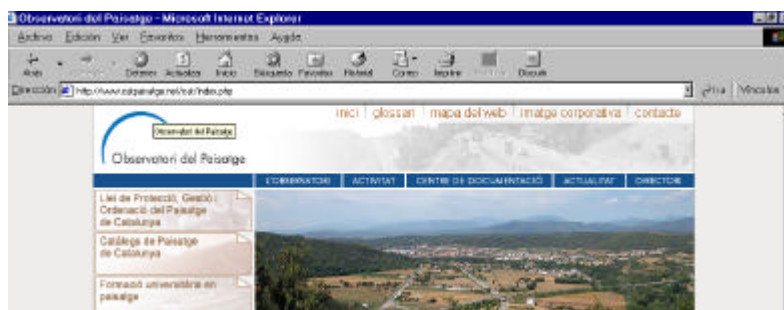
Observatori del Paisatge - Microsoft Internet Explorer

Archivo Edición Ver Favoritos Herramientas Ayuda

Atrás Detener Actualizar Inicio Búsqueda Favoritos Historial Correo Imprimir Discutir

Dirección http://www.catpaisatge.net/cat/index.php Ir Vínculos

Observatori del Paisatge

inici | glossari | mapa del web | imatge corporativa | contacte

Observatori del Paisatge

L'OBSERVATORI ACTIVITAT CENTRE DE DOCUMENTACIÓ ACTUALITAT DIRECTORI

Llei de Protecció, Gestió i Ordenació del Paisatge de Catalunya

Catàlegs de Paisatge de Catalunya

Formació universitària en paisatge